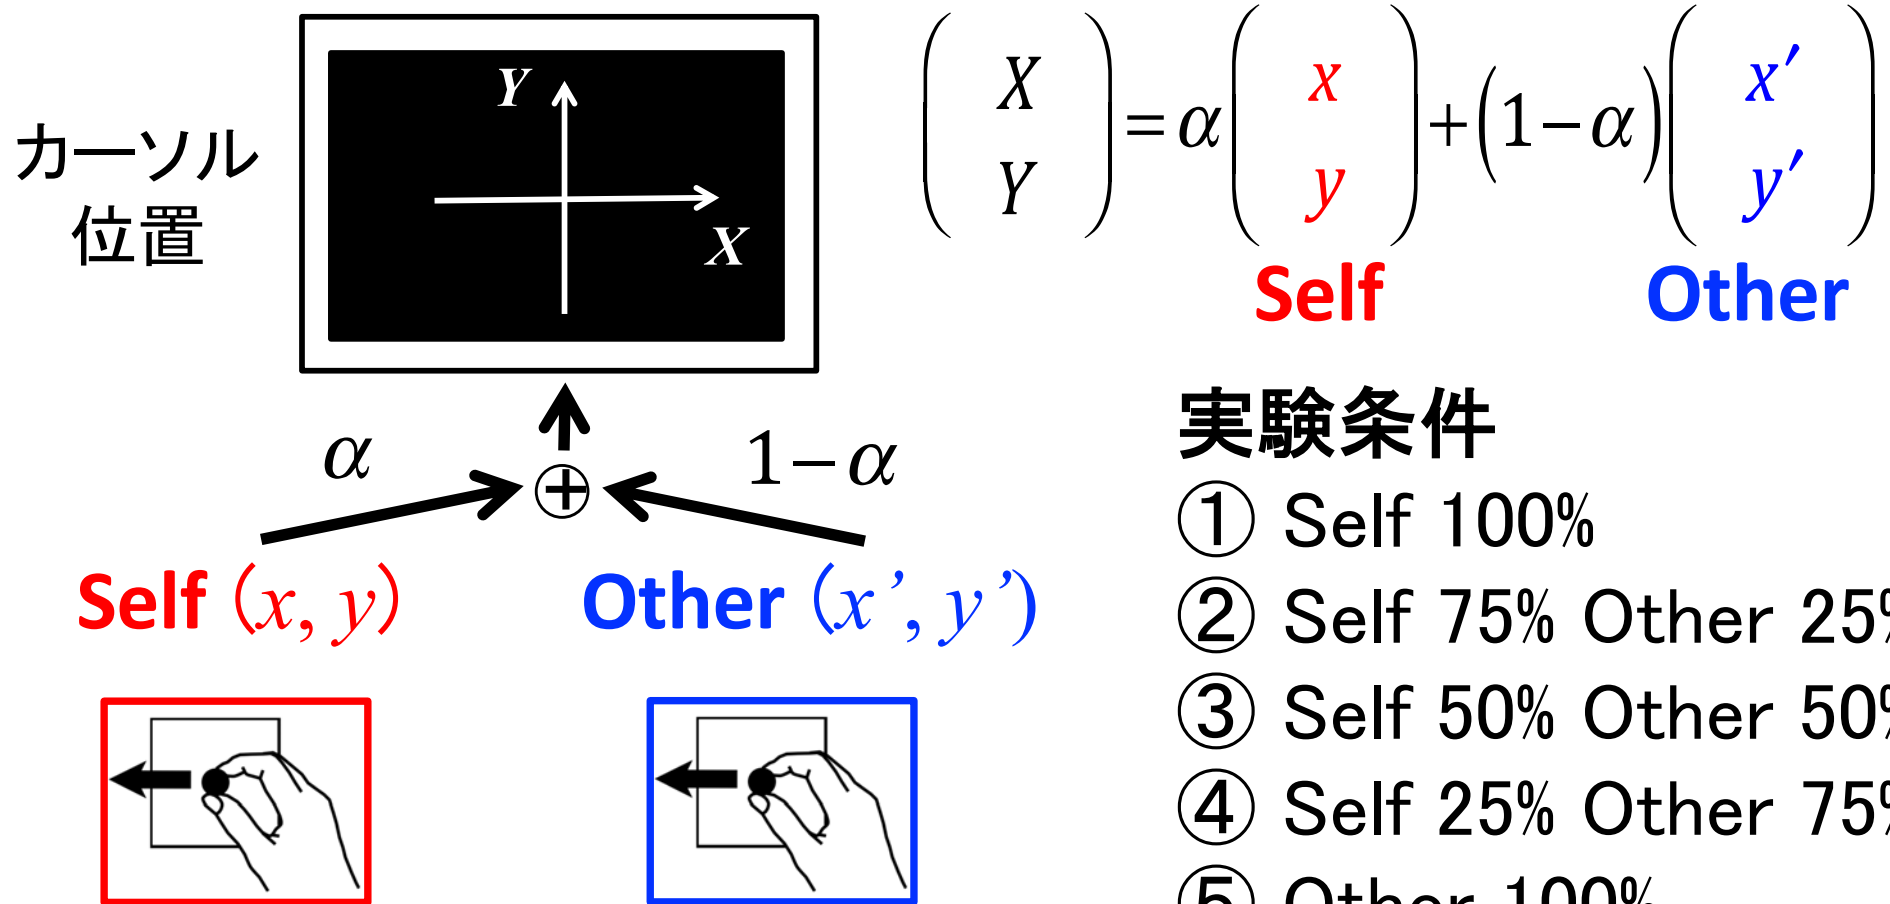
カーソル位置

$Y$

$X$

$\begin{pmatrix} X \\ Y \end{pmatrix} = \alpha \begin{pmatrix} x \\ y \end{pmatrix} + (1-\alpha) \begin{pmatrix} x' \\ y' \end{pmatrix}$

Self Other

$\alpha$ $1-\alpha$

$\oplus$

Self $(x, y)$ Other $(x', y')$

実験条件
① Self 100%
② Self 75% Other 25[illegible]
③ Self 50% Other 50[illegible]
④ Self 25% Other 75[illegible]
⑤ Other 100%